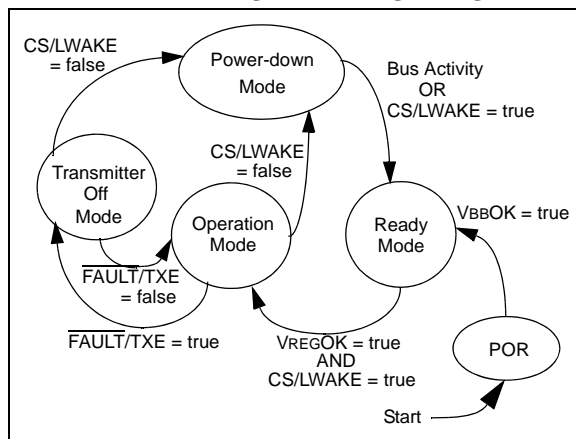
CS/LWAKE = false

Power-down Mode

Bus Activity OR CS/LWAKE = true

CS/LWAKE = false

Transmitter Off Mode

Operation Mode

Ready Mode

VBBOK = true

$\overline{\text{FAULT}}$/TXE = false

$\overline{\text{FAULT}}$/TXE = true

VREGOK = true AND CS/LWAKE = true

POR

Start